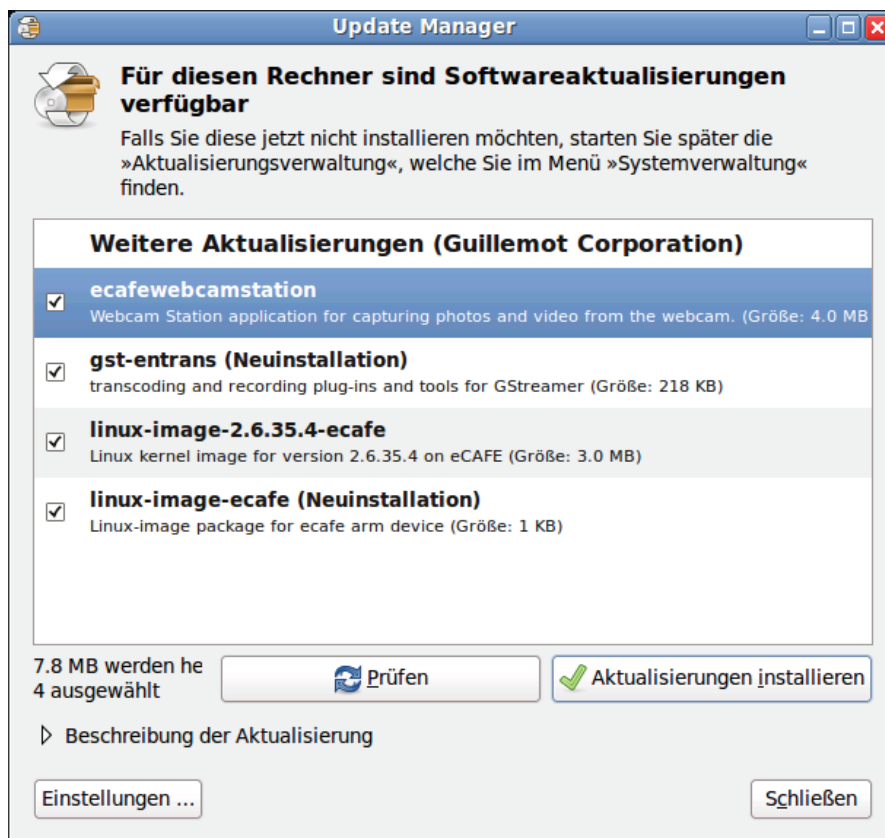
Update Manager

Für diesen Rechner sind Softwareaktualisierungen verfügbar

Falls Sie diese jetzt nicht installieren möchten, starten Sie später die »Aktualisierungsverwaltung«, welche Sie im Menü »Systemverwaltung« finden.

Weitere Aktualisierungen (Guillemot Corporation)

ecafewebcamstation
Webcam Station application for capturing photos and video from the webcam. (Größe: 4.0 MB

gst-entrans (Neuinstallation)
transcoding and recording plug-ins and tools for GStreamer (Größe: 218 KB)

linux-image-2.6.35.4-ecafe
Linux kernel image for version 2.6.35.4 on eCAFE (Größe: 3.0 MB)

linux-image-ecafe (Neuinstallation)
Linux-image package for ecafe arm device (Größe: 1 KB)

7.8 MB werden he
4 ausgewählt

Prüfen

Aktualisierungen installieren

Beschreibung der Aktualisierung

Einstellungen ...

Schließen